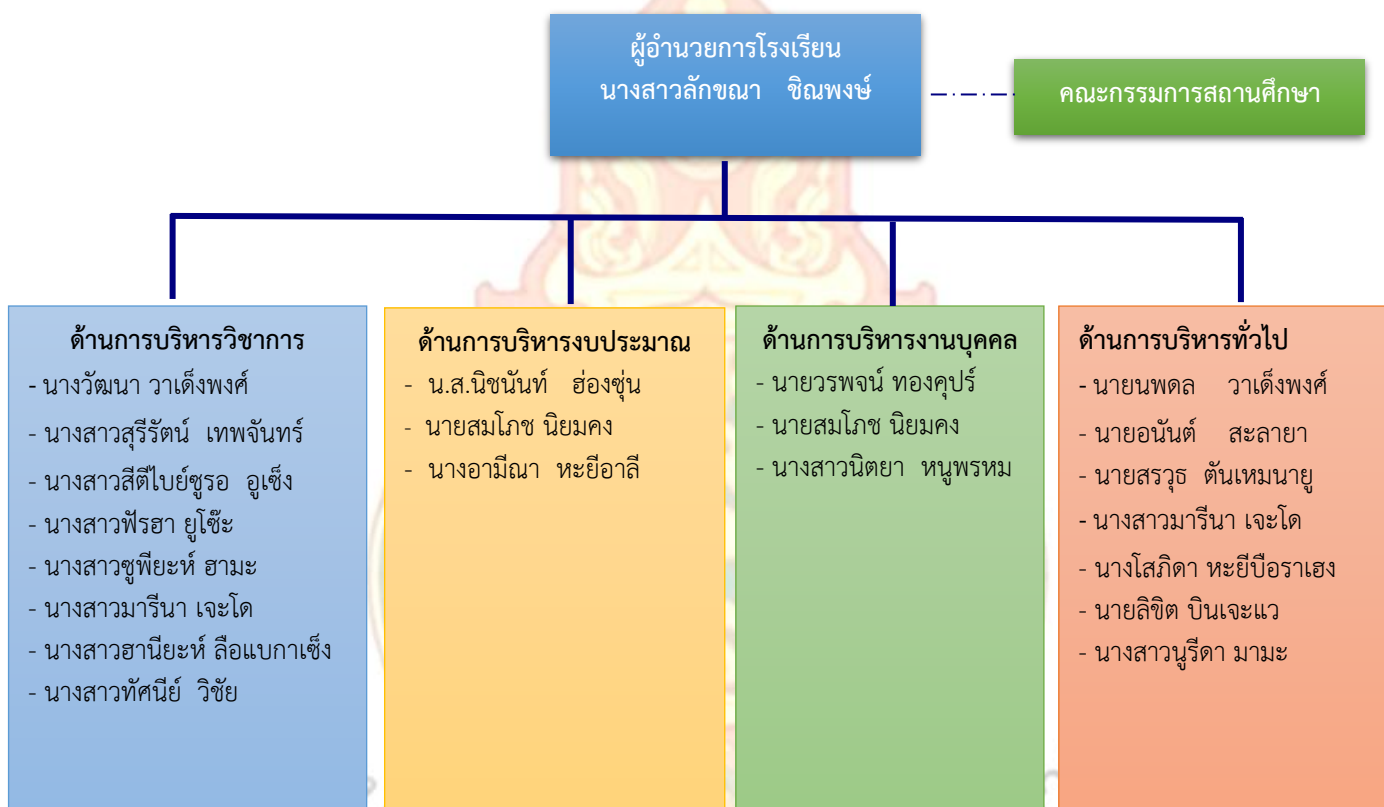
ผู้อำนวยการโรงเรียน
นางสาวลักขณา ชิณพงษ์

คณะกรรมการสถานศึกษา

ด้านการบริหารวิชาการ
- นางวัฒนา วาเด็งพงศ์
- นางสาวสุรีรัตน์ เทพจันทร์
- นางสาวสีตีไบย์ซูรอ อูเซ็ง
- นางสาวฟัรฮา ยูโซ๊ะ
- นางสาวซูพียะห์ ฮามะ
- นางสาวมารีนา เจะโด
- นางสาวฮานียะห์ ลือแบกาเซ็ง
- นางสาวทัศนีย์ วิชัย

ด้านการบริหารงบประมาณ
- น.ส.นิชนันท์ ฮ่องซุ่น
- นายสมโภช นิยมคง
- นางอามีณา หะยีอาลี

ด้านการบริหารงานบุคคล
- นายวรพจน์ ทองคุปร์
- นายสมโภช นิยมคง
- นางสาวนิตยา หนูพรหม

ด้านการบริหารทั่วไป
- นายนพดล วาเด็งพงศ์
- นายอนันต์ สะลายา
- นายสรวุธ ตันเหมนายู
- นางสาวมารีนา เจะโด
- นางโสภิดา หะยีบือราเฮง
- นายลิขิต บินเจะแว
- นางสาวนูรีดา มามะ